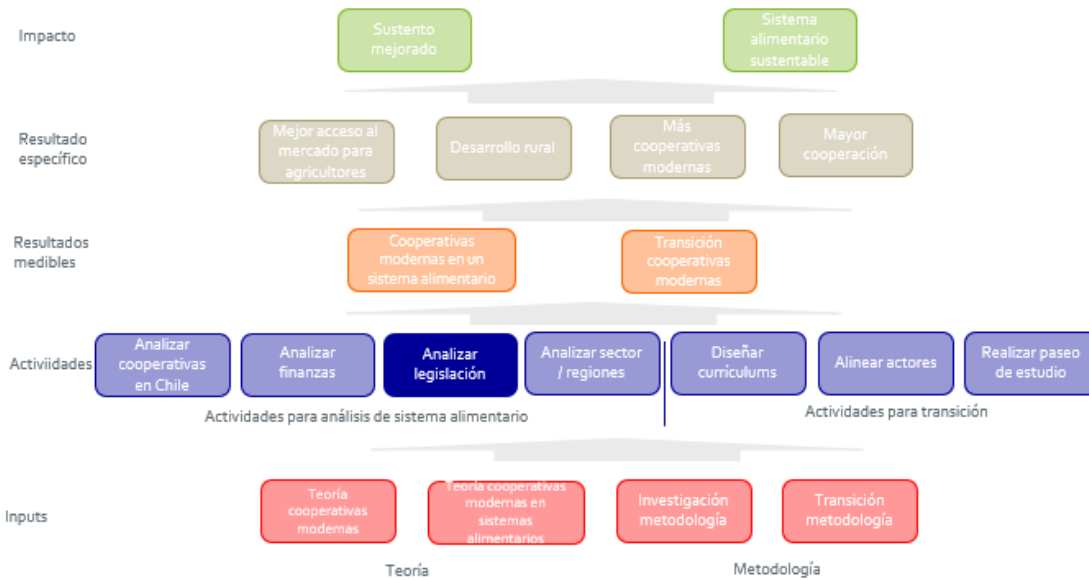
Impacto

Sustento mejorado

Sistema alimentario sustentable

Resultado específico

Mejor acceso al mercado para agricultores

Desarrollo rural

Más cooperativas modernas

Mayor cooperación

Resultados medibles

Cooperativas modernas en un sistema alimentario

Transición cooperativas modernas

Activiidades

Analizar cooperativas en Chile

Analizar finanzas

Analizar legislación

Analizar sector / regiones

Diseñar curriculums

Alinear actores

Realizar paseo de estudio

Actividades para análisis de sistema alimentario

Actividades para transición

Inputs

Teoría cooperativas modernas

Teoría cooperativas modernas en sistemas alimentarios

Investigación metodología

Transición metodología

Teoría

Metodología